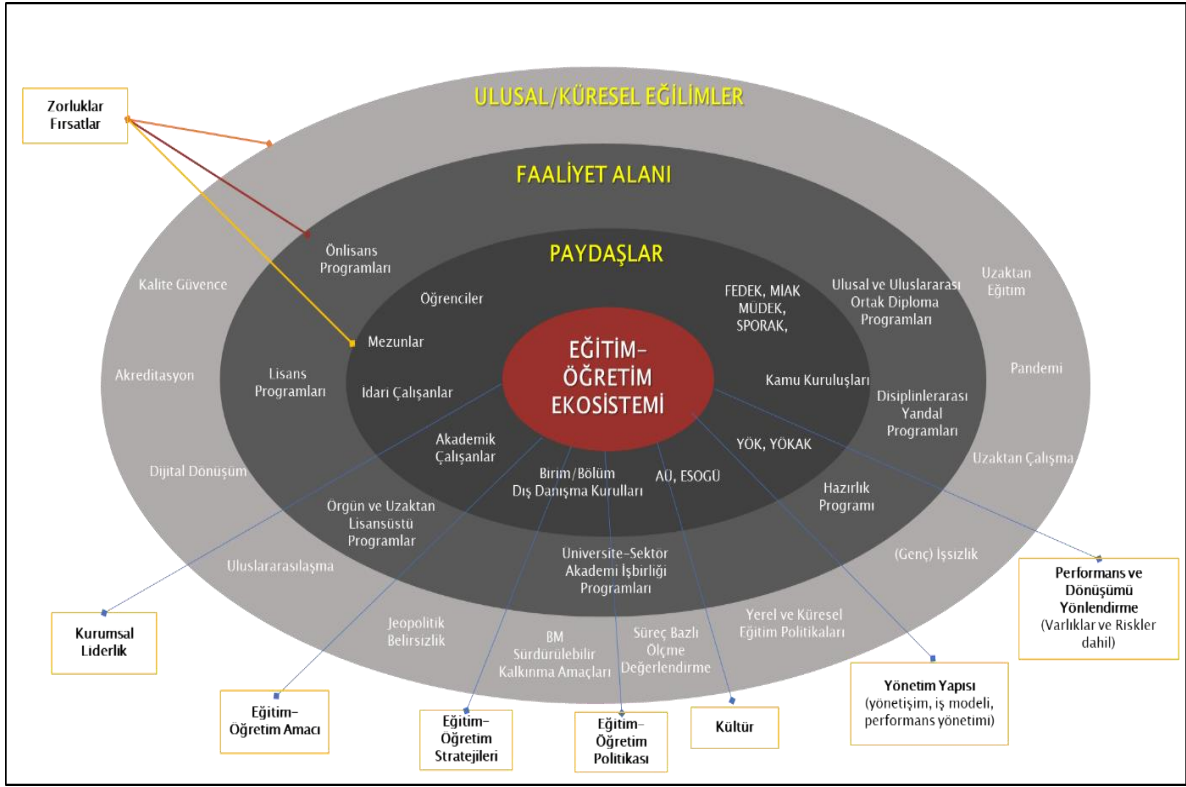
Zorluklar Fırsatlar

ULUSAL/KÜRESEL EĞİLİMLER

FAALİYET ALANI

PAYDAŞLAR

EĞİTİM-ÖĞRETİM EKOSİSTEMİ

Önlisans Programları

Öğrenciler

Mezunlar

Lisans Programları

İdari Çalışanlar

Akademik Çalışanlar

Birim/Bölüm Dış Danışma Kurulları

AÜ, ESOGÜ

YÖK, YÖKAK

Kamu Kuruluşları

FEDEK, MİAK MÜDEK, SPORAK,

Ulusal ve Uluslararası Ortak Diploma Programları

Disiplinlerarası Yandal Programları

Hazırlık Programı

Örgün ve Uzaktan Lisansüstü Programlar

Üniversite-Sektör Akademi İşbirliği Programları

Kalite Güvence

Akreditasyon

Dijital Dönüşüm

Uluslararasılaşma

Jeopolitik Belirsizlik

BM Sürdürülebilir Kalkınma Amaçları

Süreç Bazlı Ölçme Değerlendirme

Yerel ve Küresel Eğitim Politikaları

(Genç) İşsizlik

Uzaktan Çalışma

Pandemi

Uzaktan Eğitim

Kurumsal Liderlik

Eğitim-Öğretim Amacı

Eğitim-Öğretim Stratejileri

Eğitim-Öğretim Politikası

Kültür

Yönetim Yapısı (yönetişim, iş modeli, performans yönetimi)

Performans ve Dönüşümü Yönlendirme (Varlıklar ve Riskler dahil)